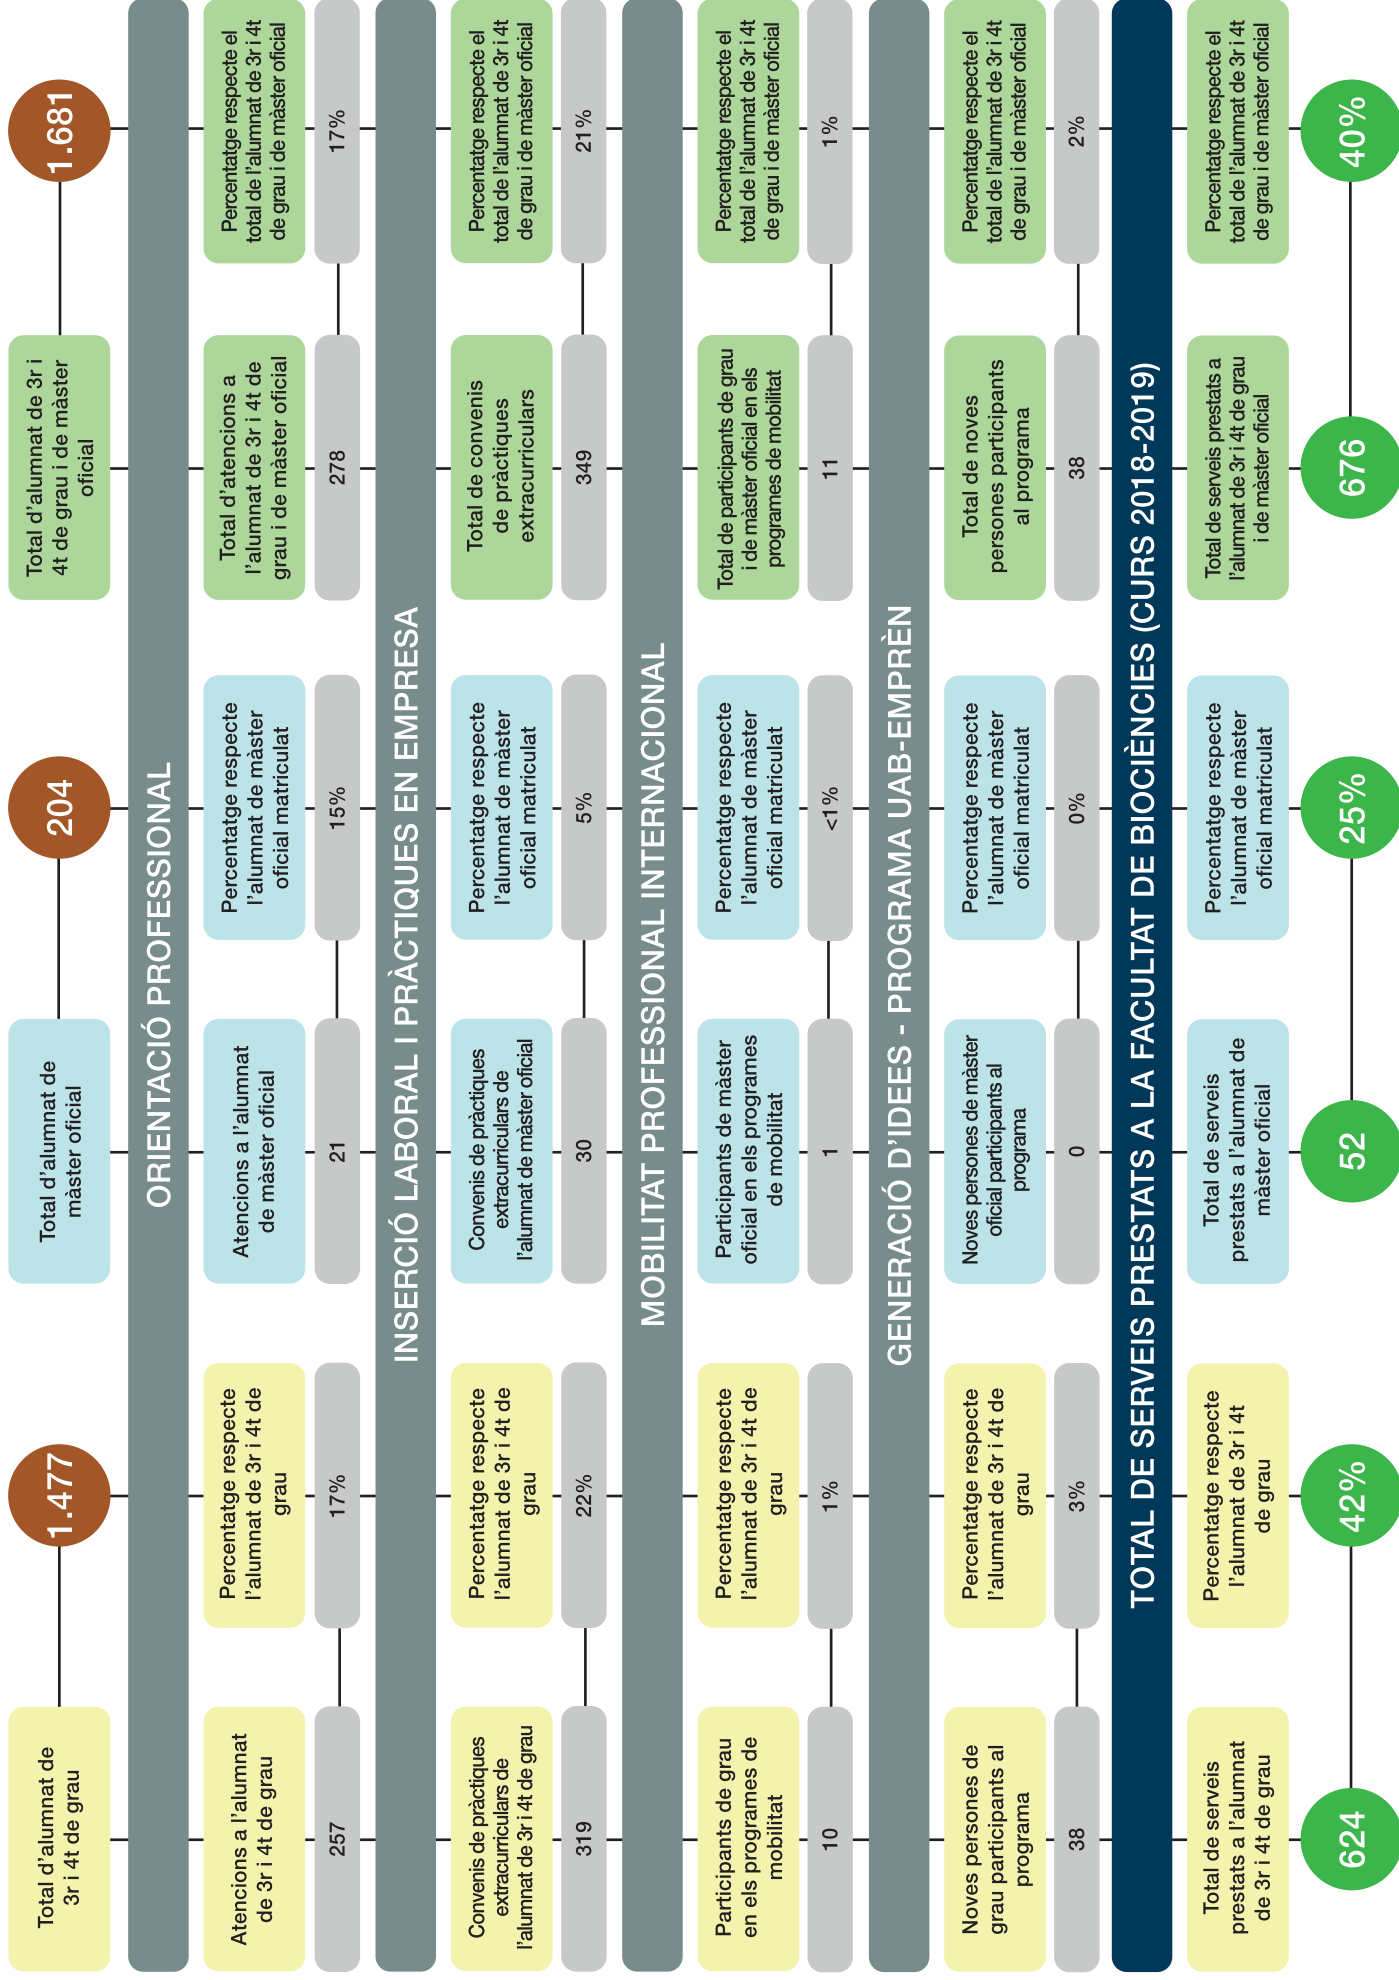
Total d'alumnat de 3r i 4t de grau

1.477

Total d'alumnat de màster oficial

204

Total d'alumnat de 3r i 4t de grau i de màster oficial

1.681

ORIENTACIÓ PROFESSIONAL

| Atencions a l'alumnat de 3r i 4t de grau | Percentatge respecte l'alumnat de 3r i 4t de grau | Atencions a l'alumnat de màster oficial | Percentatge respecte l'alumnat de màster oficial matriculat | Total d'atencions a l'alumnat de 3r i 4t de grau i de màster oficial | Percentatge respecte el total de l'alumnat de 3r i 4t de grau i de màster oficial |
|---|---|---|---|---|---|
| 257 | 17% | 21 | 15% | 278 | 17% |

INSERCIÓ LABORAL I PRÀCTIQUES EN EMPRESA

| Convenis de pràctiques extracurriculars de l'alumnat de 3r i 4t de grau | Percentatge respecte l'alumnat de 3r i 4t de grau | Convenis de pràctiques extracurriculars de l'alumnat de màster oficial | Percentatge respecte l'alumnat de màster oficial matriculat | Total de convenis de pràctiques extracurriculars | Percentatge respecte el total de l'alumnat de 3r i 4t de grau i de màster oficial |
|---|---|---|---|---|---|
| 319 | 22% | 30 | 5% | 349 | 21% |

MOBILITAT PROFESSIONAL INTERNACIONAL

| Participants de grau en els programes de mobilitat | Percentatge respecte l'alumnat de 3r i 4t de grau | Participants de màster oficial en els programes de mobilitat | Percentatge respecte l'alumnat de màster oficial matriculat | Total de participants de grau i de màster oficial en els programes de mobilitat | Percentatge respecte el total de l'alumnat de 3r i 4t de grau i de màster oficial |
|---|---|---|---|---|---|
| 10 | 1% | 1 | <1% | 11 | 1% |

GENERACIÓ D'IDEES - PROGRAMA UAB-EMPRÈN

| Noves persones de grau participants al programa | Percentatge respecte l'alumnat de 3r i 4t de grau | Noves persones de màster oficial participants al programa | Percentatge respecte l'alumnat de màster oficial matriculat | Total de noves persones participants al programa | Percentatge respecte el total de l'alumnat de 3r i 4t de grau i de màster oficial |
|---|---|---|---|---|---|
| 38 | 3% | 0 | 0% | 38 | 2% |

TOTAL DE SERVEIS PRESTATS A LA FACULTAT DE BIOCIÈNCIES (CURS 2018-2019)

| Total de serveis prestats a l'alumnat de 3r i 4t de grau | Percentatge respecte l'alumnat de 3r i 4t de grau | Total de serveis prestats a l'alumnat de màster oficial | Percentatge respecte l'alumnat de màster oficial matriculat | Total de serveis prestats a l'alumnat de 3r i 4t de grau i de màster oficial | Percentatge respecte el total de l'alumnat de 3r i 4t de grau i de màster oficial |
|---|---|---|---|---|---|
| 624 | 42% | 52 | 25% | 676 | 40% |